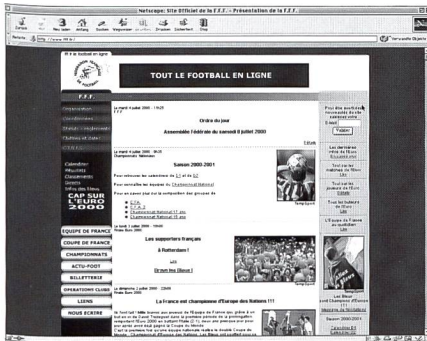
Netscape: Site Officiel de la F.F.F. - Présentation de la F.F.F.

Zurück Neu laden Anfang Suchen Wegweiser Grafiken Drucken Sicherheit Stop

Adresse: http://www.fff.fr/

Verwandte Objekte

TOUT LE FOOTBALL EN LIGNE

F.F.F.

Organisation

Coordonnées

Statuts / règlements

Chiffres et chiffres

Calendrier

Résultats

Classements

Groupes

Infos des Bleus

CAP SUR L'EURO 2000

EQUIPE DE FRANCE

COUPE DE FRANCE

CHAMPIONNATS

ACTU-FOOT

BILLETTERIE

OPERATIONS CLUBS

LIENS

NOUS ECRIRE

Le mardi 4 juillet 2000 - 18h25

Ordre du jour

Assemblée fédérale du samedi 8 juillet 2000

Le mardi 4 juillet 2000 - 18h25
Championnats Nationaux

Saison 2000-2001

Pour retrouver les calendriers de L1 et de L2

Pour connaître les équipes du Championnat National

Pour en savoir plus sur la composition des groupes de

C.F.A.
C.F.A. 2
Championnat National 17 ans
Championnat National 15 ans

Le lundi 3 juillet 2000 - 19h00
Finale Euro 2000

Les supporters français

à Rotterdam !

with

Drum'n les Bleus !

Le dimanche 2 juillet 2000 - 23h00
Finale Euro 2000

La France est championne d'Europe des Nations !!!

Pour être informé(e) des dernières nouveautés du site saisissez votre E-mail :

Valider

Les dernières infos des Bleus

Tout sur les matches de l'Euro

Tout sur les joueurs de l'Euro

Tout sur les buteurs de l'Euro

L'équipe de France au quotidien

Les Bleus sont Champions d'Europe !!!

Saison 2000-2001